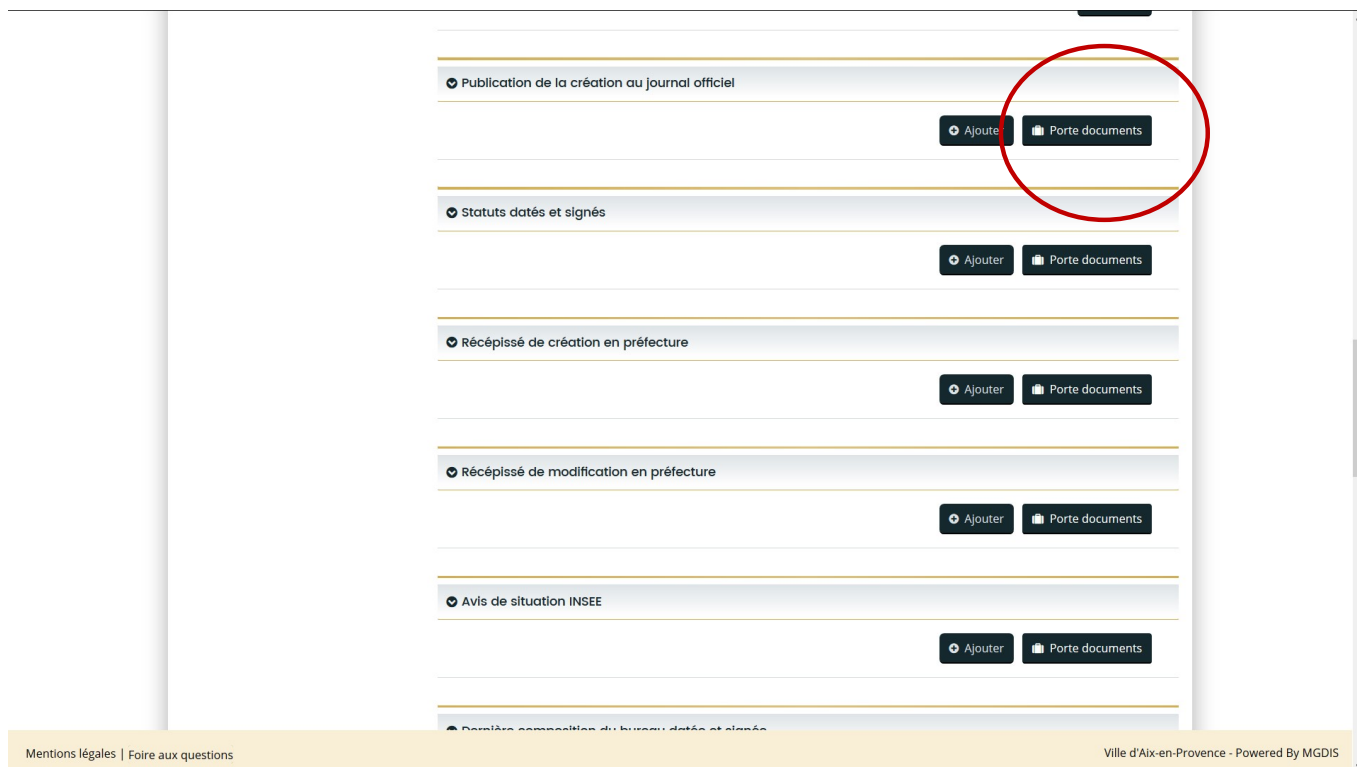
Publication de la création au journal officiel

Ajouter Porte documents

Statuts datés et signés

Ajouter Porte documents

Récépissé de création en préfecture

Ajouter Porte documents

Récépissé de modification en préfecture

Ajouter Porte documents

Avis de situation INSEE

Ajouter Porte documents

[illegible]

Mentions légales | Foire aux questions

Ville d'Aix-en-Provence - Powered By MGDIS